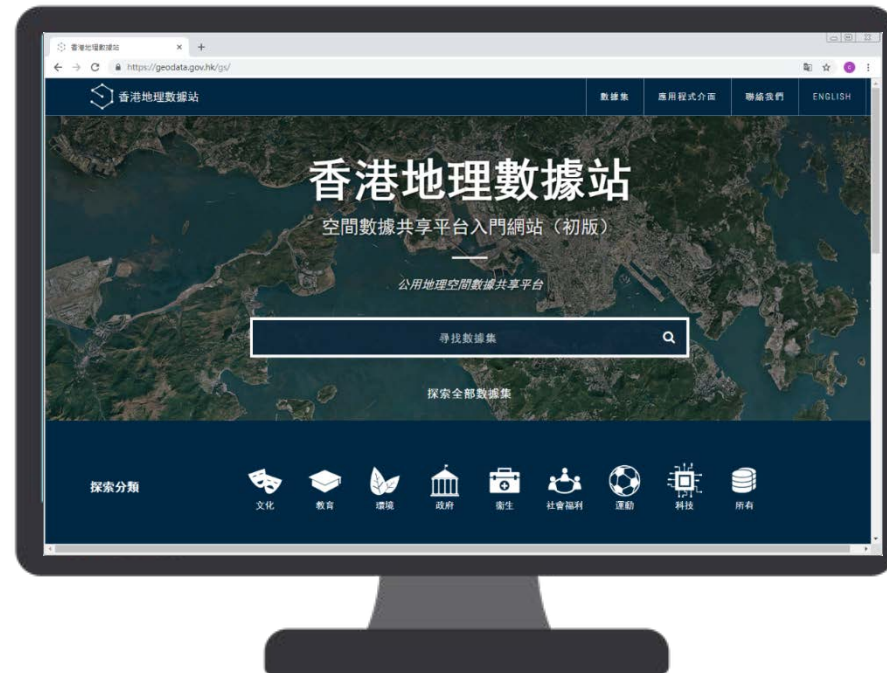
香港地理數據站

https://geodata.gov.hk/gs/

香港地理數據站

數據集 應用程式介面 聯絡我們 ENGLISH

香港地理數據站

空間數據共享平台入門網站（初版）

公用地理空間數據共享平台

尋找數據集

探索全部數據集

探索分類

文化 教育 環境 政府 衞生 社會福利 運動 科技 所有